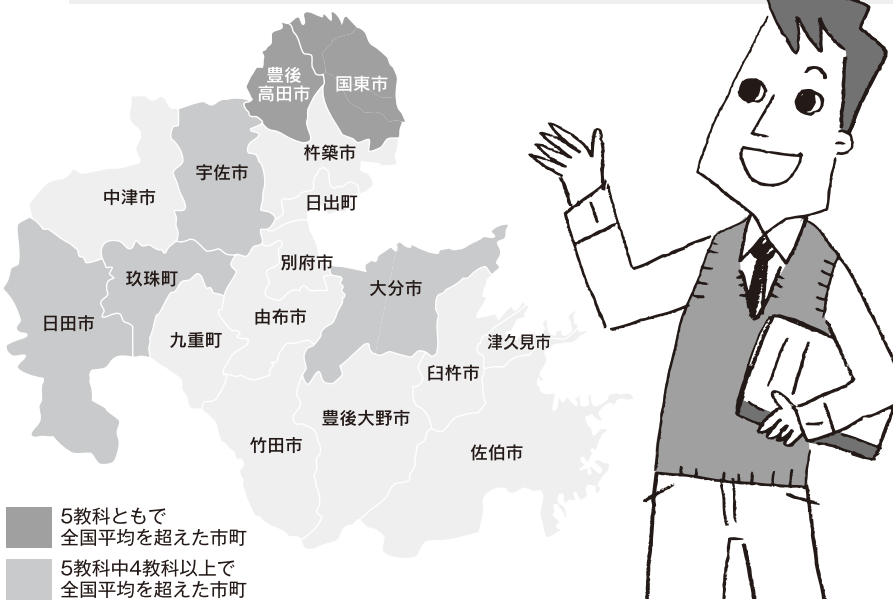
豊後高田市
国東市
杵築市
宇佐市
中津市
日出町
別府市
玖珠町
大分市
日田市
由布市
九重町
津久見市
臼杵市
豊後大野市
竹田市
佐伯市

5教科ともで全国平均を超えた市町
5教科中4教科以上で全国平均を超えた市町